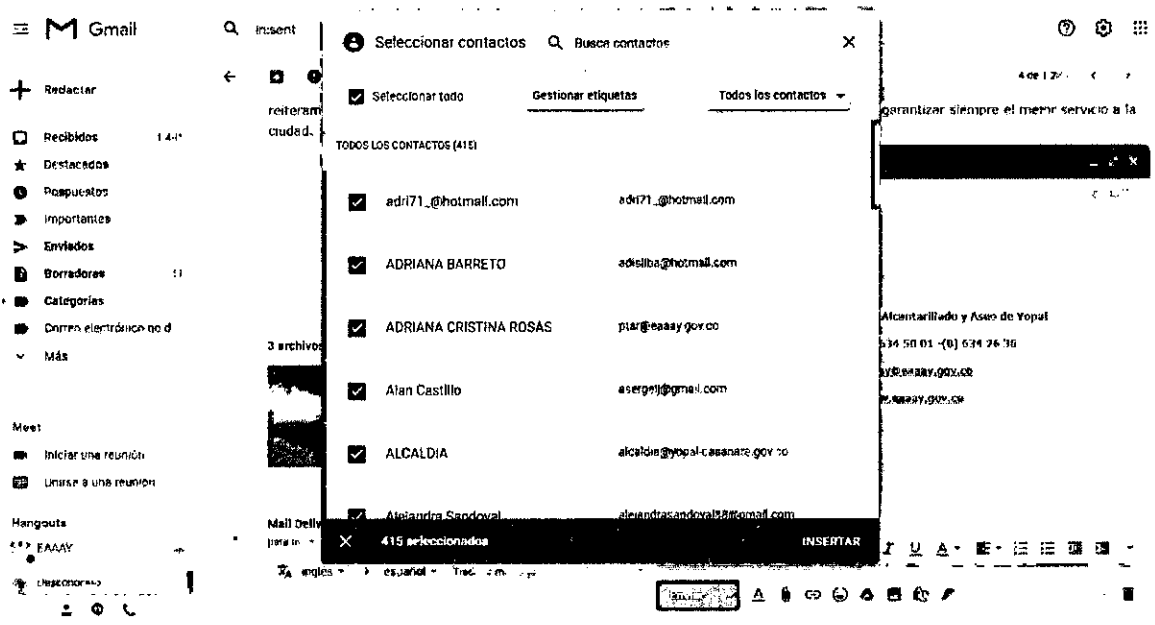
Gmail
in:sent
Redactar
Recibidos 1.4..
Destacados
Pospuestos
Importantes
Enviados
Borradores 11
Categorías
Correo electrónico no d
Más
Meet
Iniciar una reunión
Unirse a una reunión
Hangouts
EAAAY
Desconectado

reiteram
ciudad.
3 archivos
Mail Deliv
para m

Seleccionar contactos
Busca contactos
Seleccionar todo
Gestionar etiquetas
Todos los contactos
TODOS LOS CONTACTOS (415)

| | |
|---|---|
| adri71_@hotmail.com | adri71_@hotmail.com |
| ADRIANA BARRETO | adisiba@hotmail.com |
| ADRIANA CRISTINA ROSAS | ptar@eaaay.gov.co |
| Alan Castillo | asergeij@gmail.com |
| ALCALDIA | alcaldia@yopal-casanare.gov.co |
| Alejandra Sandoval | alejandrasandoval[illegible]@hotmail.com |

415 seleccionados
INSERTAR

4 de 1.2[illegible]
garantizar siempre el mejor servicio a la
Alcantarillado y Aseo de Yopal
634 50 01 -(8) 634 26 36
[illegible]y@eaaay.gov.co
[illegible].eaaay.gov.co
inglés español Trad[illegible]